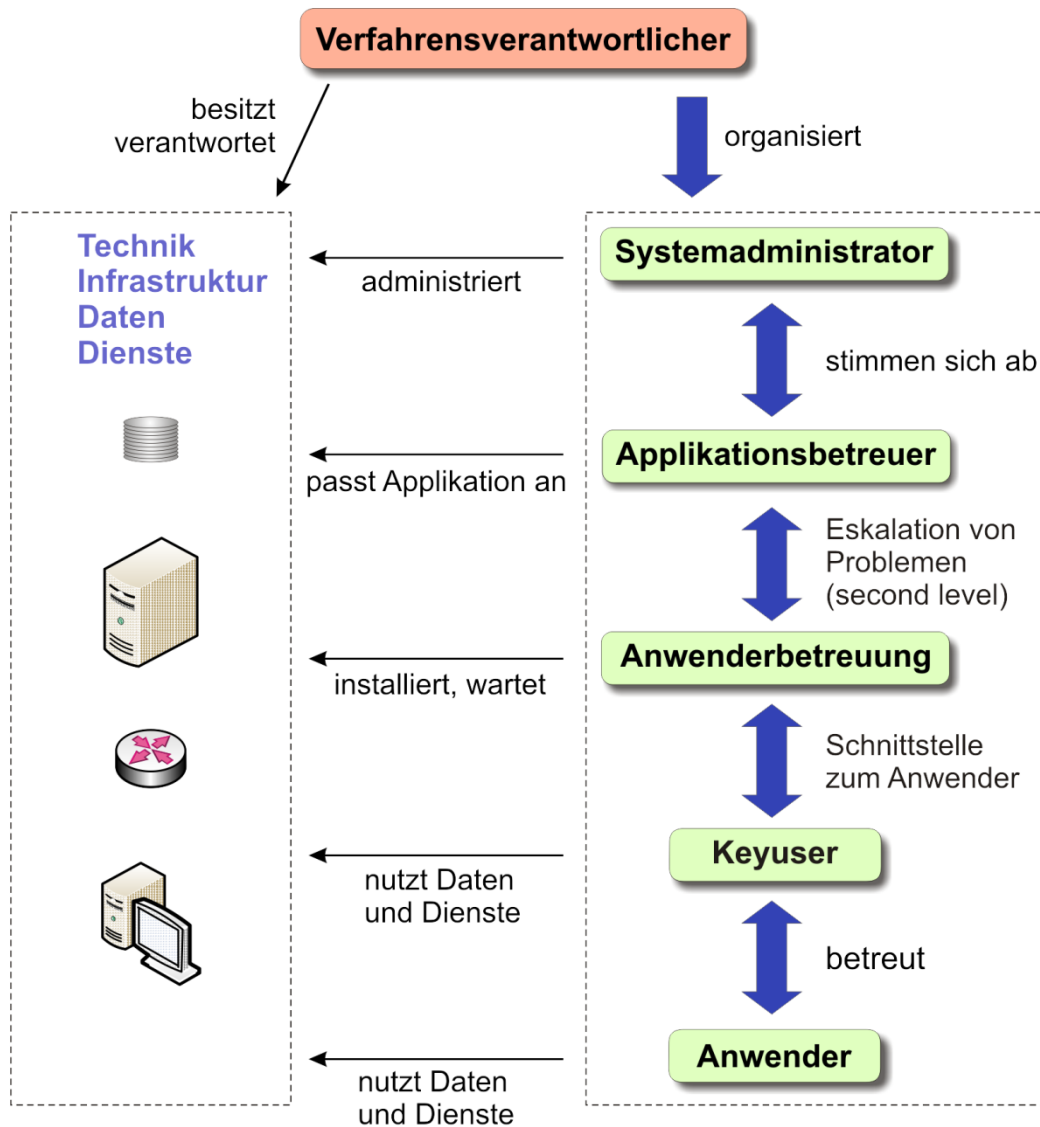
Verfahrensverantwortlicher

besitzt
verantwortet

organisiert

Technik
Infrastruktur
Daten
Dienste

Systemadministrator

administriert

stimmen sich ab

Applikationsbetreuer

passt Applikation an

Eskalation von Problemen (second level)

Anwenderbetreuung

installiert, wartet

Schnittstelle zum Anwender

Keyuser

nutzt Daten und Dienste

betreut

Anwender

nutzt Daten und Dienste